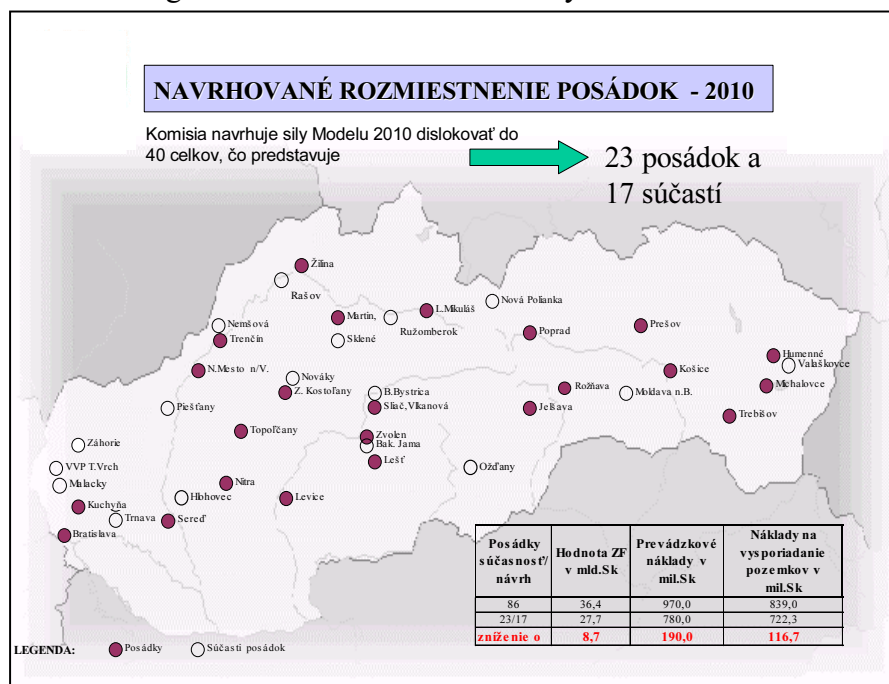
NAVRHOVANÉ ROZMIESTNENIE POSÁDOK - 2010

Komisia navrhuje sily Modelu 2010 dislokovať do 40 celkov, čo predstavuje

23 posádok a 17 súčastí

Žilina
Rašov
Martin,
L.Mikuláš
Nová Polianka
Nemšová
Trenčín
Sklené
Ružomberok
Poprad
Prešov
Humenné
Valaškovce
Michalovce
Košice
N.Mesto n/V.
Nováky
Z. Kostoľany
B.Bystrica
Sliač,Vlkanová
Rožňava
Moldava n.B.
Jelšava
Trebišov
Piešťany
Topoľčany
Zvolen
Bak. Jama
Lešť
Záhorie
VVP T.Vrch
Malacky
Ožďany
Nitra
Hlohovec
Levice
Kuchyňa
Trnava
Sereď
Bratislava

| Posádky súčasnosť/ návrh | Hodnota ZF v mld.Sk | Prevádzkové náklady v mil.Sk | Náklady na vysporiadanie pozemkov v mil.Sk |
|---|---|---|---|
| 86 | 36,4 | 970,0 | 839,0 |
| 23/17 | 27,7 | 780,0 | 722,3 |
| zníženie o | 8,7 | 190,0 | 116,7 |

LEGENDA: Posádky Súčasti posádok